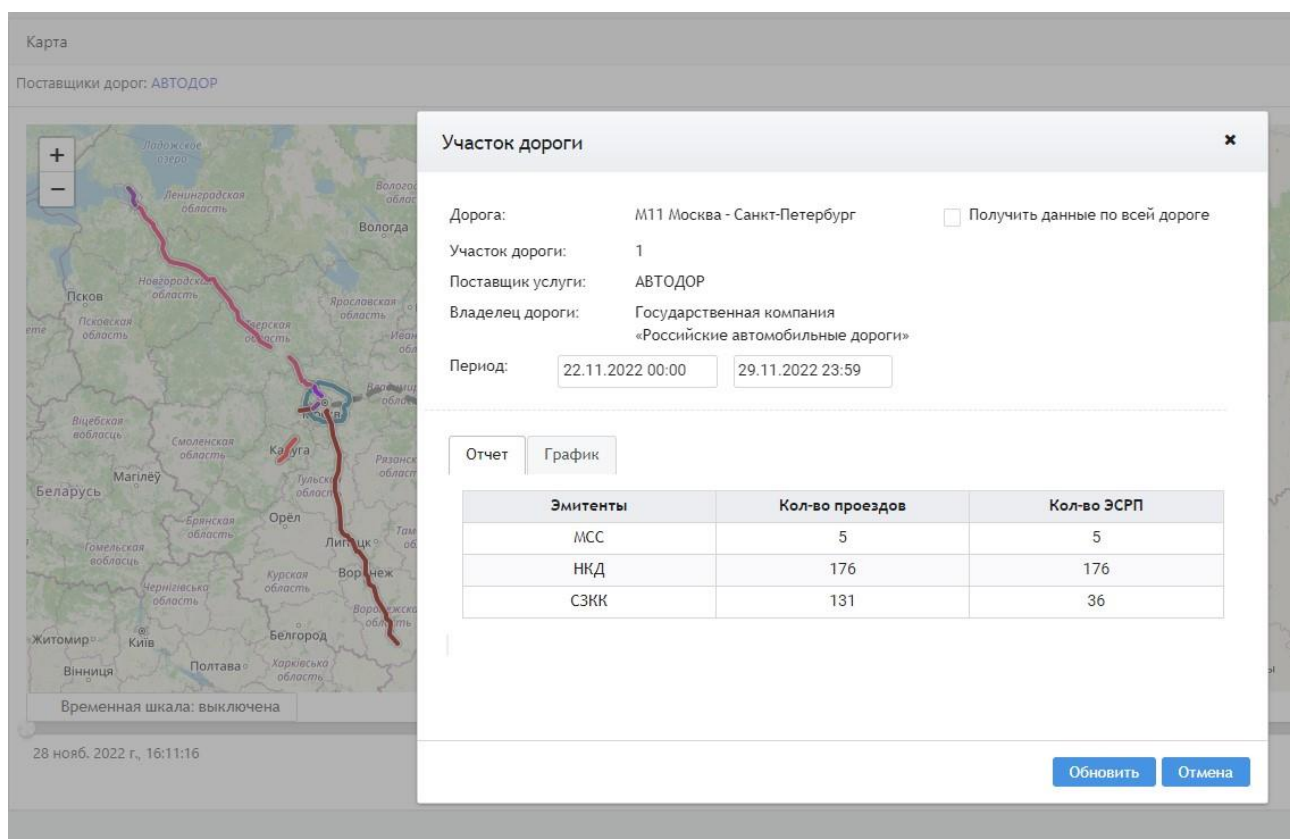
Карта

Поставщики дорог: АВТОДОР

+
−

Ладожское озеро
Ленинградская область
Вологодская область
Вологда
Новгородская область
Псков
Псковская область
Ярославская область
Тверская область
Иваново
Москва
Віцебская вобласць
Смоленская область
Калуга
Рязанская область
Тульская область
Магілёў
Беларусь
Брянская область
Орёл
Тамбовская область
Гомельская вобласць
Липецк
Курская область
Воронеж
Чернігівська область
Воронежская область
Житомир
Київ
Белгород
Вінниця
Полтава
Харківська область

Временная шкала: выключена

28 нояб. 2022 г., 16:11:16

Участок дороги

×

Дорога: М11 Москва - Санкт-Петербург

Получить данные по всей дороге

Участок дороги: 1

Поставщик услуги: АВТОДОР

Владелец дороги: Государственная компания «Российские автомобильные дороги»

Период: 22.11.2022 00:00 29.11.2022 23:59

Отчет | График

| Эмитенты | Кол-во проездов | Кол-во ЭСРП |
|---|---|---|
| МСС | 5 | 5 |
| НКД | 176 | 176 |
| СЗКК | 131 | 36 |

Обновить
Отмена